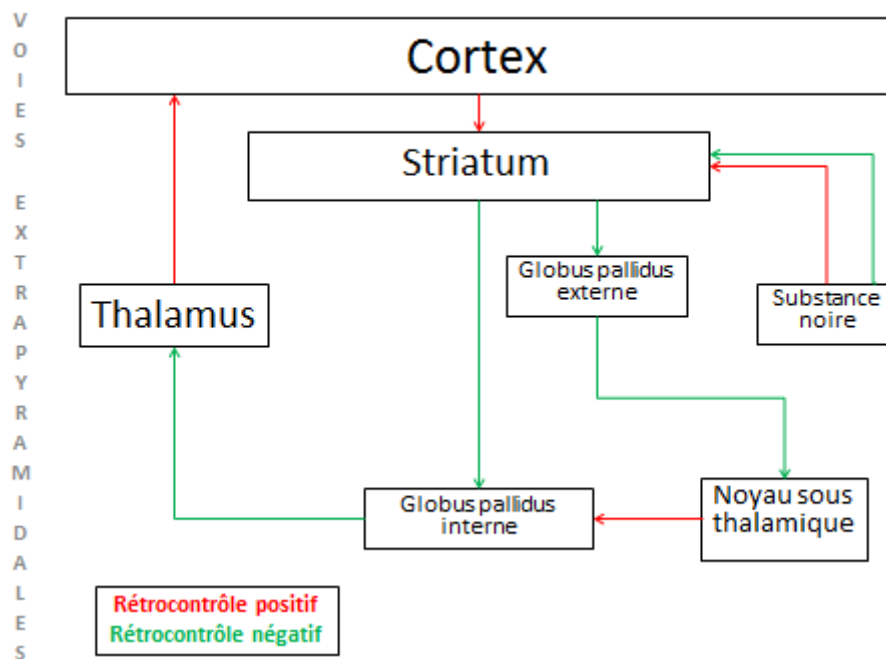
V
O
I
E
S

E
X
T
R
A
P
Y
R
A
M
I
D
A
L
E
S

Cortex

Striatum

Thalamus

Globus pallidus externe

Substance noire

Globus pallidus interne

Noyau sous thalamique

Rétrocontrôle positif
Rétrocontrôle négatif